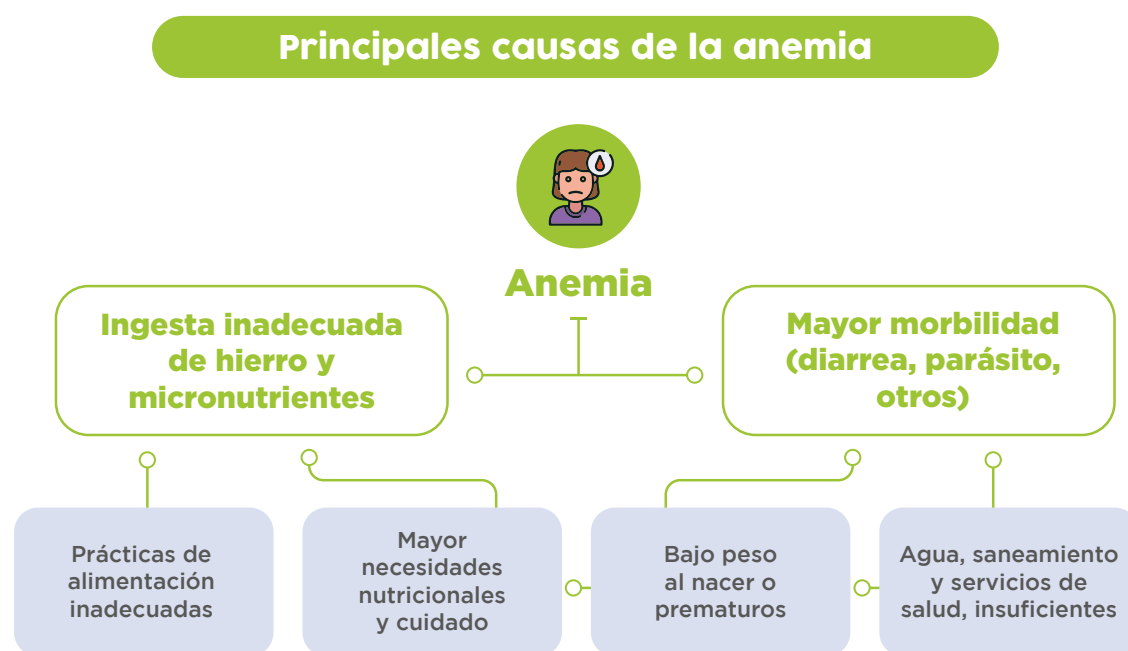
Principales causas de la anemia

Anemia

Ingesta inadecuada de hierro y micronutrientes

Mayor morbilidad (diarrea, parásito, otros)

Prácticas de alimentación inadecuadas

Mayor necesidades nutricionales y cuidado

Bajo peso al nacer o prematuros

Agua, saneamiento y servicios de salud, insuficientes